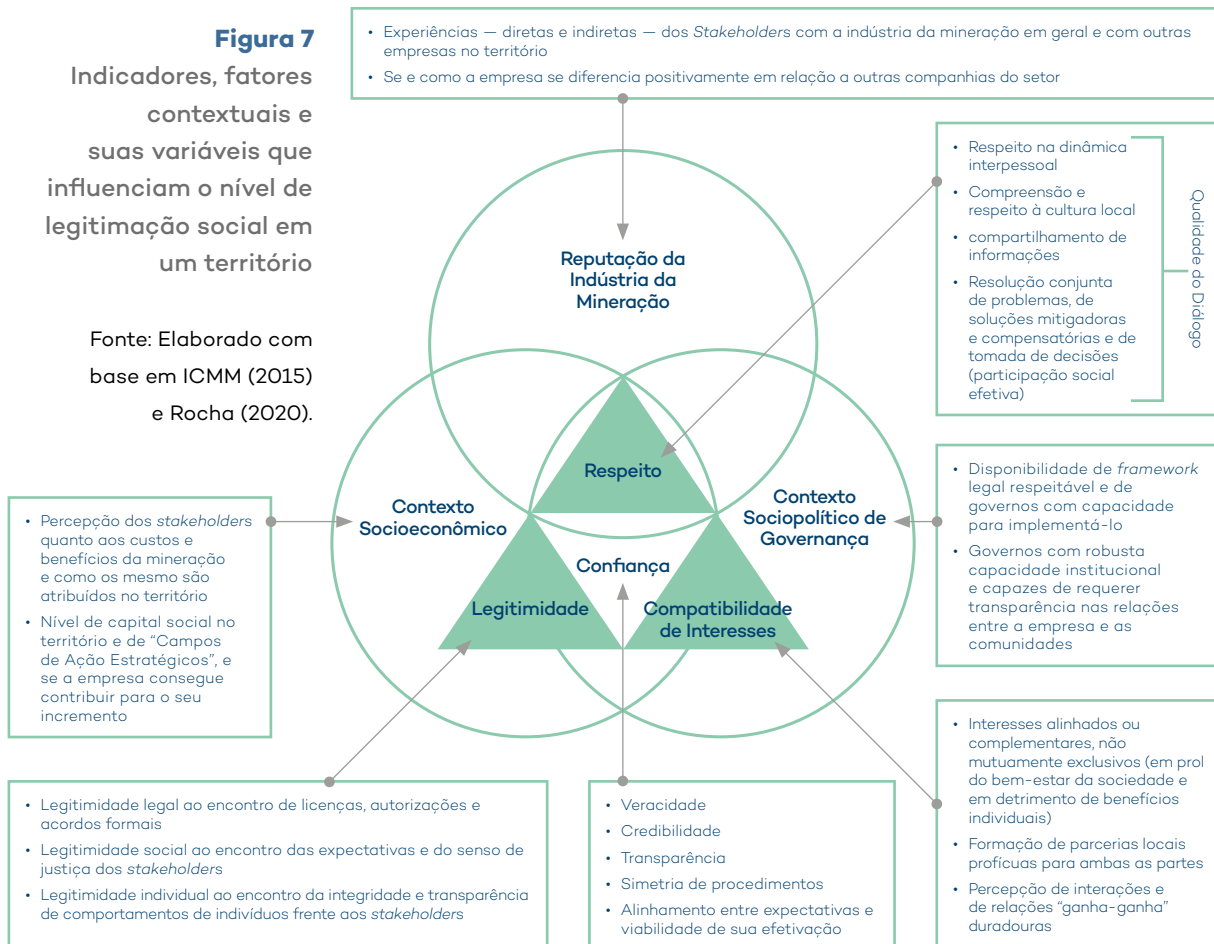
**Figura 7**
**Indicadores, fatores contextuais e suas variáveis que influenciam o nível de legitimação social em um território**

Fonte: Elaborado com base em ICMM (2015) e Rocha (2020).

- Experiências — diretas e indiretas — dos *Stakeholders* com a indústria da mineração em geral e com outras empresas no território
- Se e como a empresa se diferencia positivamente em relação a outras companhias do setor

- Respeito na dinâmica interpessoal
- Compreensão e respeito à cultura local
- compartilhamento de informações
- Resolução conjunta de problemas, de soluções mitigadoras e compensatórias e de tomada de decisões (participação social efetiva)

Qualidade do Diálogo

Reputação da Indústria da Mineração

Respeito

Contexto Socioeconômico

Contexto Sociopolítico de Governança

Confiança

Legitimidade

Compatibilidade de Interesses

- Disponibilidade de *framework* legal respeitável e de governos com capacidade para implementá-lo
- Governos com robusta capacidade institucional e capazes de requerer transparência nas relações entre a empresa e as comunidades

- Percepção dos *stakeholders* quanto aos custos e benefícios da mineração e como os mesmo são atribuídos no território
- Nível de capital social no território e de "Campos de Ação Estratégicos", e se a empresa consegue contribuir para o seu incremento

- Interesses alinhados ou complementares, não mutuamente exclusivos (em prol do bem-estar da sociedade e em detrimento de benefícios individuais)
- Formação de parcerias locais profícuas para ambas as partes
- Percepção de interações e de relações "ganha-ganha" duradouras

- Legitimidade legal ao encontro de licenças, autorizações e acordos formais
- Legitimidade social ao encontro das expectativas e do senso de justiça dos *stakeholders*
- Legitimidade individual ao encontro da integridade e transparência de comportamentos de indivíduos frente aos *stakeholders*

- Veracidade
- Credibilidade
- Transparência
- Simetria de procedimentos
- Alinhamento entre expectativas e viabilidade de sua efetivação